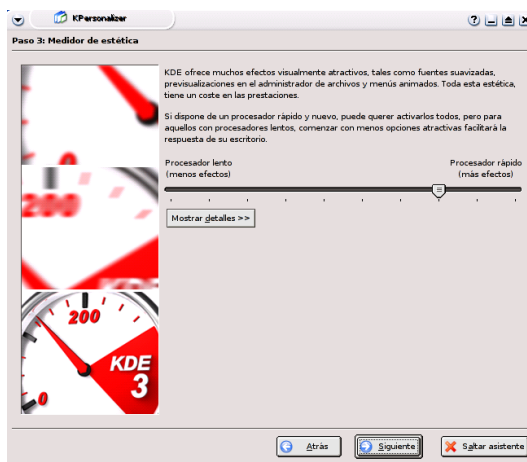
KPersonalizer

Paso 3: Medidor de estética

KDE ofrece muchos efectos visualmente atractivos, tales como fuentes suavizadas, previsualizaciones en el administrador de archivos y menús animados. Toda esta estética, tiene un coste en las prestaciones.

Si dispone de un procesador rápido y nuevo, puede querer activarlos todos, pero para aquellos con procesadores lentos, comenzar con menos opciones atractivas facilitará la respuesta de su escritorio.

Procesador lento
(menos efectos)

Procesador rápido
(más efectos)

Mostrar detalles >>

200

200

KDE
3

0

Atrás

Siguiente

Saltar asistente